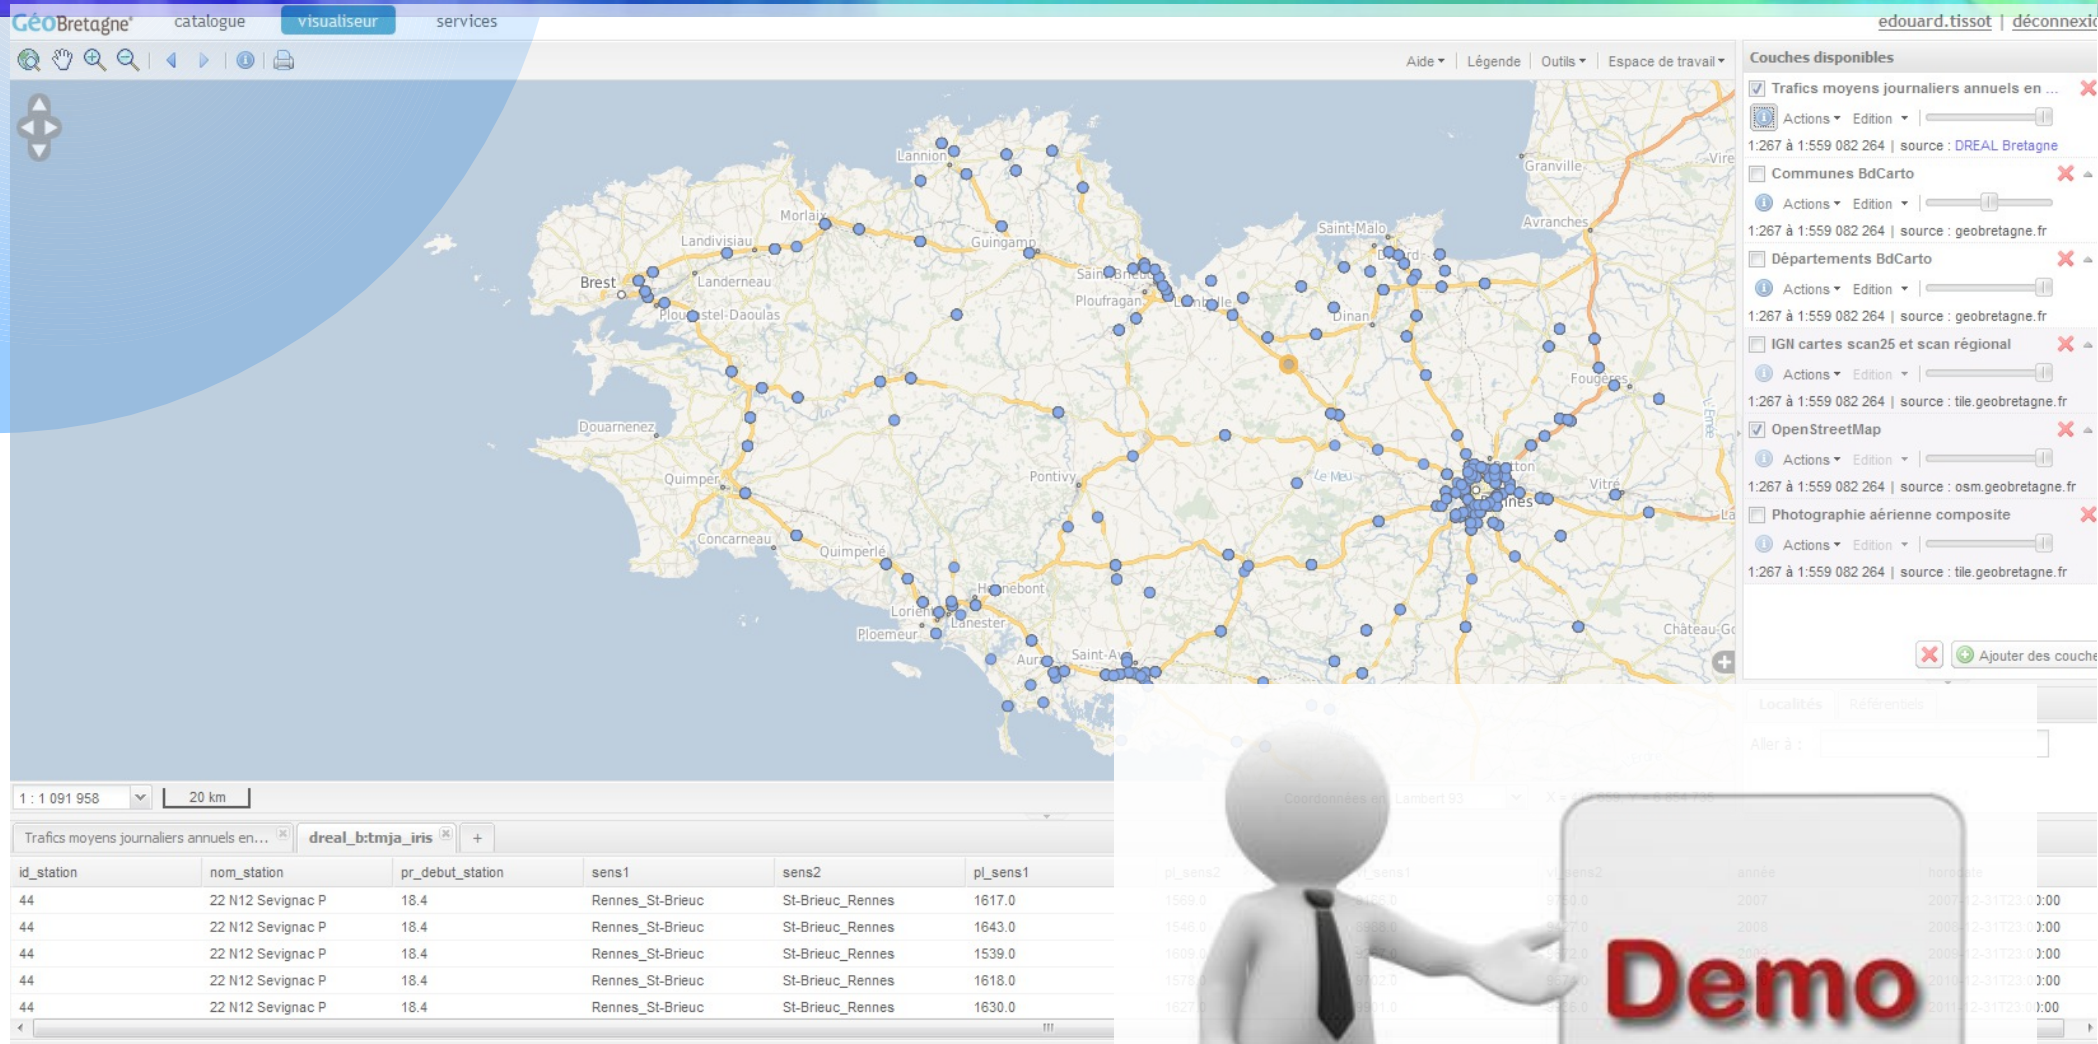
GéoBretagne catalogue visualiseur services

edouard.tissot | déconnexio

Aide ▾ | Légende | Outils ▾ | Espace de travail ▾

Couches disponibles

Trafics moyens journaliers annuels en ...
Actions ▾ Edition ▾
1:267 à 1:559 082 264 | source : DREAL Bretagne

Communes BdCarto
Actions ▾ Edition ▾
1:267 à 1:559 082 264 | source : geobretagne.fr

Départements BdCarto
Actions ▾ Edition ▾
1:267 à 1:559 082 264 | source : geobretagne.fr

IGN cartes scan25 et scan régional
Actions ▾ Edition ▾
1:267 à 1:559 082 264 | source : tile.geobretagne.fr

OpenStreetMap
Actions ▾ Edition ▾
1:267 à 1:559 082 264 | source : osm.geobretagne.fr

Photographie aérienne composite
Actions ▾ Edition ▾
1:267 à 1:559 082 264 | source : tile.geobretagne.fr

Ajouter des couche

Lannion Morlaix Guingamp Landivisiau Brest Landerneau Plougastel-Daoulas Saint-Brieuc Ploufragan Lamballe Saint-Malo Dinard Dinan Granville Avranches Vire Fougères Douarnenez Quimper Pontivy Le Meu Rennes Vitré Concarneau Quimperlé Hennebont Lorient Lanester Ploemeur Auray Saint-Avé Château-Go

1 : 1 091 958 20 km

Trafics moyens journaliers annuels en... dreal_b:tmja_iris +

| id_station | nom_station | pr_debut_station | sens1 | sens2 | pl_sens1 |
|---|---|---|---|---|---|
| 44 | 22 N12 Sevignac P | 18.4 | Rennes_St-Brieuc | St-Brieuc_Rennes | 1617.0 |
| 44 | 22 N12 Sevignac P | 18.4 | Rennes_St-Brieuc | St-Brieuc_Rennes | 1643.0 |
| 44 | 22 N12 Sevignac P | 18.4 | Rennes_St-Brieuc | St-Brieuc_Rennes | 1539.0 |
| 44 | 22 N12 Sevignac P | 18.4 | Rennes_St-Brieuc | St-Brieuc_Rennes | 1618.0 |
| 44 | 22 N12 Sevignac P | 18.4 | Rennes_St-Brieuc | St-Brieuc_Rennes | 1630.0 |

Demo